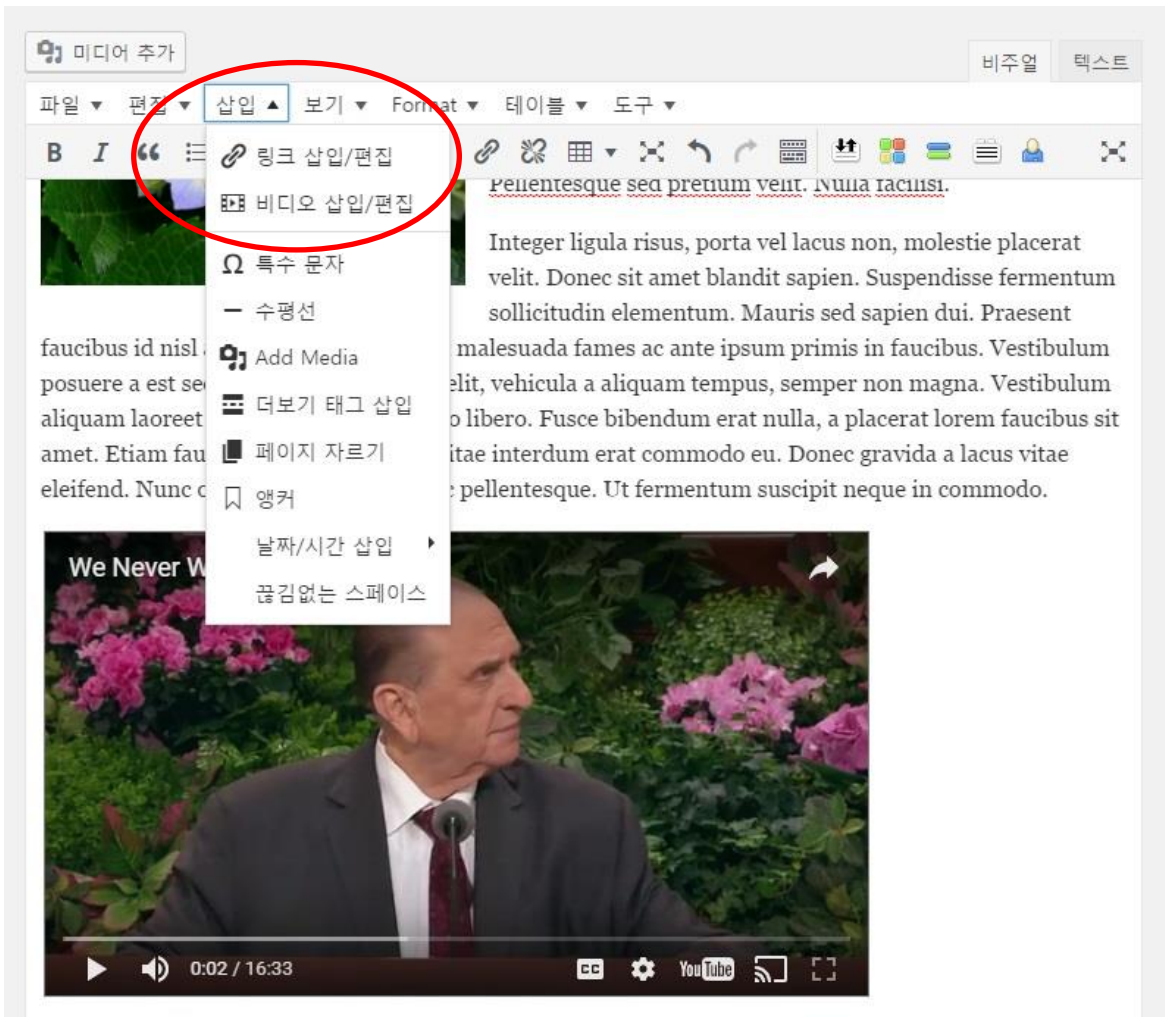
미디어 추가

비주얼 텍스트

파일 ▾ 편집 ▾ 삽입 ▴ 보기 ▾ Format ▾ 테이블 ▾ 도구 ▾

B I

링크 삽입/편집
비디오 삽입/편집
Ω 특수 문자
수평선
Add Media
더보기 태그 삽입
페이지 자르기
앵커
날짜/시간 삽입
끊김없는 스페이스

Pellentesque sed pretium velit. Nulla facilisi.

Integer ligula risus, porta vel lacus non, molestie placerat velit. Donec sit amet blandit sapien. Suspendisse fermentum sollicitudin elementum. Mauris sed sapien dui. Praesent faucibus id nisl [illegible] malesuada fames ac ante ipsum primis in faucibus. Vestibulum posuere a est se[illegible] elit, vehicula a aliquam tempus, semper non magna. Vestibulum aliquam laoreet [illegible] o libero. Fusce bibendum erat nulla, a placerat lorem faucibus sit amet. Etiam fau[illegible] itae interdum erat commodo eu. Donec gravida a lacus vitae eleifend. Nunc c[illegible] pellentesque. Ut fermentum suscipit neque in commodo.

We Never W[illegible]

0:02 / 16:33

YouTube